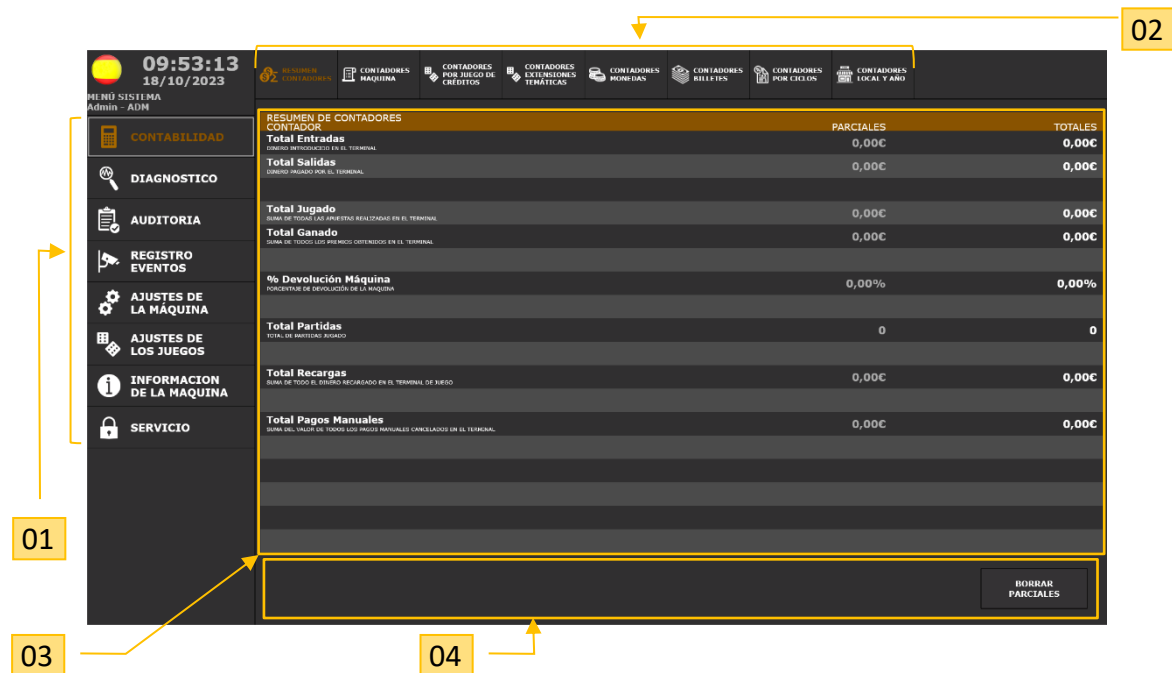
02

09:53:13
18/10/2023
MENÚ SISTEMA
Admin - ADM

RESUMEN CONTADORES
CONTADORES MAQUINA
CONTADORES POR JUEGO DE CRÉDITOS
CONTADORES EXTENSIONES TEMÁTICAS
CONTADORES MONEDAS
CONTADORES BILLETES
CONTADORES POR CICLOS
CONTADORES LOCAL Y AÑO

CONTABILIDAD
DIAGNOSTICO
AUDITORIA
REGISTRO EVENTOS
AJUSTES DE LA MÁQUINA
AJUSTES DE LOS JUEGOS
INFORMACION DE LA MAQUINA
SERVICIO

RESUMEN DE CONTADORES

| CONTADOR | PARCIALES | TOTALES |
|---|---|---|
| Total Entradas DINERO INTRODUCIDO EN EL TERMINAL | 0,00€ | 0,00€ |
| Total Salidas DINERO PAGADO POR EL TERMINAL | 0,00€ | 0,00€ |
| Total Jugado SUMA DE TODAS LAS APUESTAS REALIZADAS EN EL TERMINAL | 0,00€ | 0,00€ |
| Total Ganado SUMA DE TODOS LOS PREMIOS OBTENIDOS EN EL TERMINAL | 0,00€ | 0,00€ |
| % Devolución Máquina PORCENTAJE DE DEVOLUCIÓN DE LA MAQUINA | 0,00% | 0,00% |
| Total Partidas TOTAL DE PARTIDAS JUGADO | 0 | 0 |
| Total Recargas SUMA DE TODO EL DINERO RECARGADO EN EL TERMINAL DE JUEGO | 0,00€ | 0,00€ |
| Total Pagos Manuales SUMA DEL VALOR DE TODOS LOS PAGOS MANUALES CANCELADOS EN EL TERMINAL | 0,00€ | 0,00€ |

BORRAR PARCIALES

01
03
04